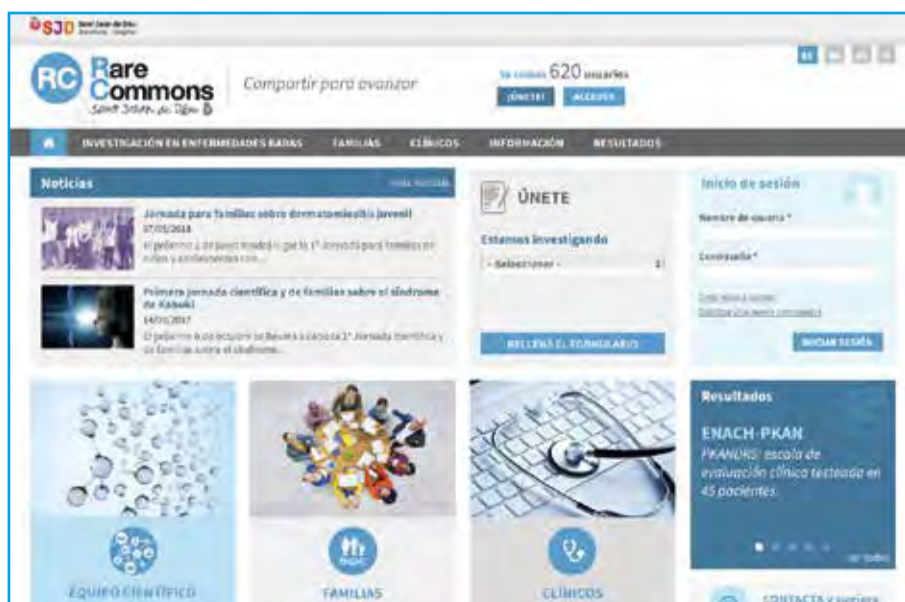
SJD Sant Joan de Déu Barcelona · Hospital

RC Rare Commons Sant Joan de Déu

Compartir para avanzar

Ya somos 620 usuarios

¡ÚNETE! ACCEDER

INVESTIGACIÓN EN ENFERMEDADES RARAS FAMILIAS CLÍNICOS INFORMACIÓN RESULTADOS

Noticias

Jornada para familias sobre dermatomiositis juvenil
27/03/2018
El próximo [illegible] tendrá lugar la 1ª Jornada para familias en niños y adolescentes con...

Primera jornada científica y de familias sobre el síndrome de Kabuki
14/01/2017
El próximo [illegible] se llevará a cabo la 1ª Jornada científica y de familias sobre el síndrome...

ÚNETE

Estamos investigando

- Seleccionar -

RELLENA EL FORMULARIO

Inicio de sesión

Nombre de usuario *

Contraseña *

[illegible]
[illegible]

INICIAR SESIÓN

Resultados

ENACH-PKAN

PKANDRS: escala de evaluación clínica testeada en 45 pacientes.

ver todos

EQUIPO CIENTÍFICO

FAMILIAS

CLÍNICOS

CONTACTA y sugiere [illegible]